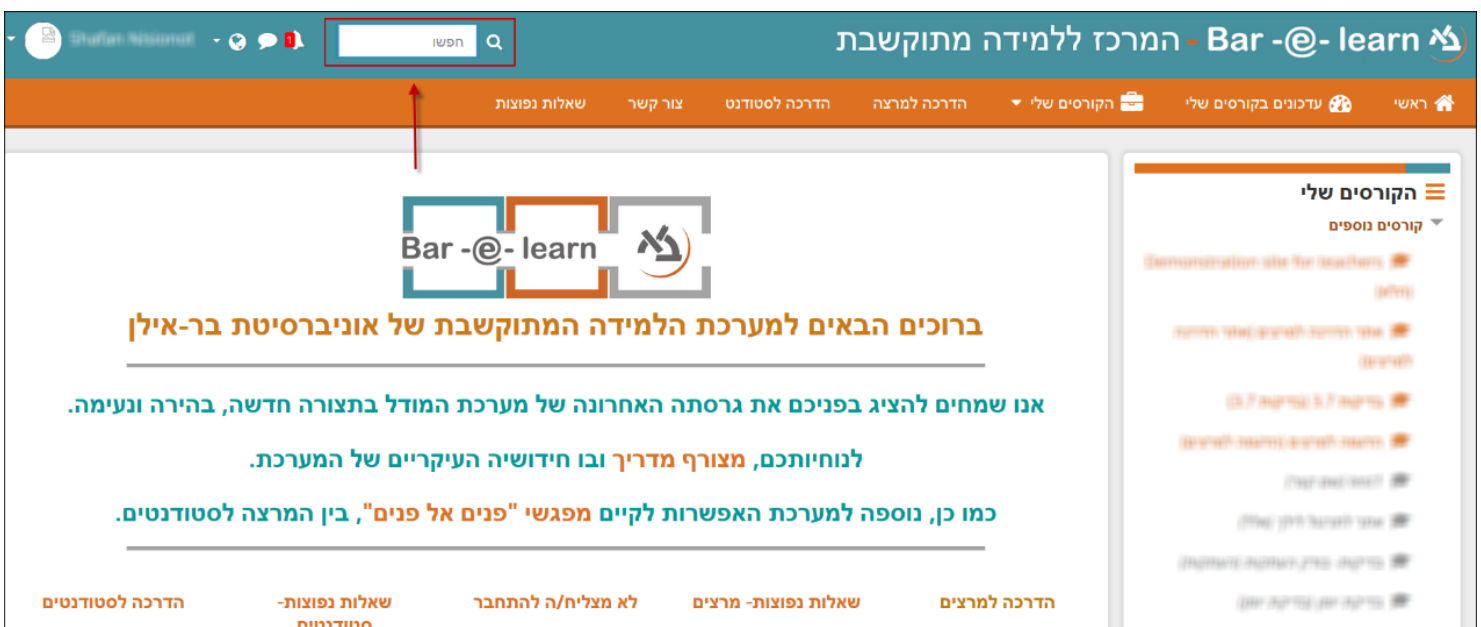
Bar -@- learn - המרכז ללמידה מתוקשבת

חפשו

1

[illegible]

ראשי
עדכונים בקורסים שלי
הקורסים שלי
הדרכה למרצה
הדרכה לסטודנט
צור קשר
שאלות נפוצות

הקורסים שלי
קורסים נוספים
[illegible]
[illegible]
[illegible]
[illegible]
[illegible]
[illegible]
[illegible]
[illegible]

Bar -@- learn

ברוכים הבאים למערכת הלמידה המתוקשבת של אוניברסיטת בר-אילן

אנו שמחים להציג בפניכם את גרסתה האחרונה של מערכת המודל בתצורה חדשה, בהירה ונעימה.

לנוחיותכם, מצורף מדריך ובו חידושיה העיקריים של המערכת.

כמו כן, נוספה למערכת האפשרות לקיים מפגשי "פנים אל פנים", בין המרצה לסטודנטים.

הדרכה למרצים
שאלות נפוצות- מרצים
לא מצליח/ה להתחבר
שאלות נפוצות- סטודנטים
הדרכה לסטודנטים